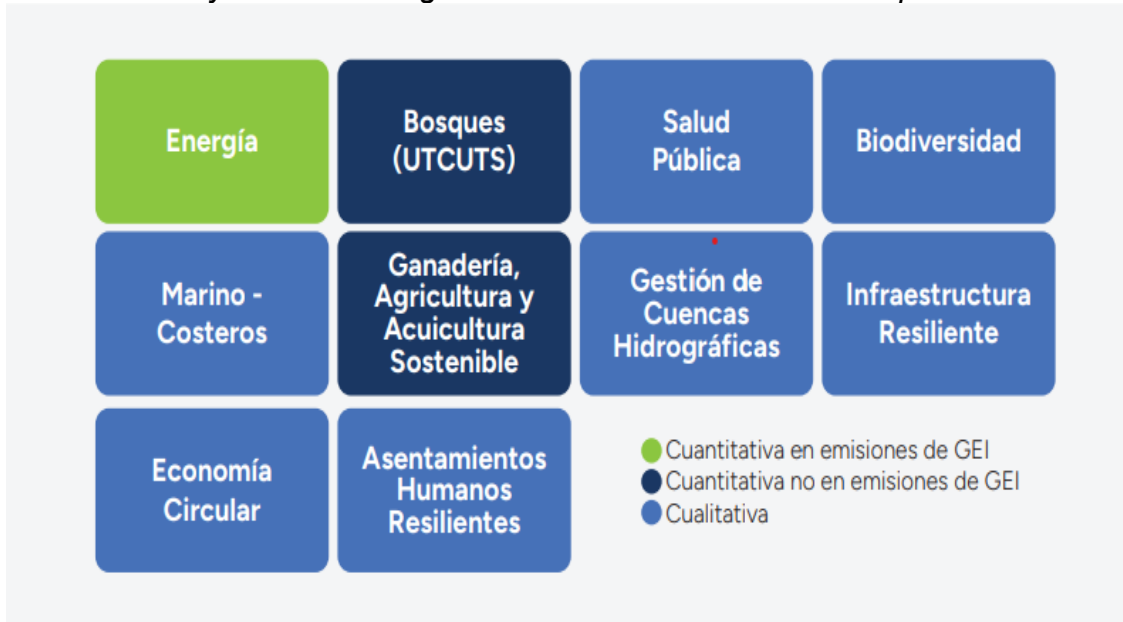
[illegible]

Energía

Bosques (UTCUTS)

Salud Pública

Biodiversidad

Marino - Costeros

Ganadería, Agricultura y Acuicultura Sostenible

Gestión de Cuencas Hidrográficas

Infraestructura Resiliente

Economía Circular

Asentamientos Humanos Resilientes

Cuantitativa en emisiones de GEI
Cuantitativa no en emisiones de GEI
Cualitativa